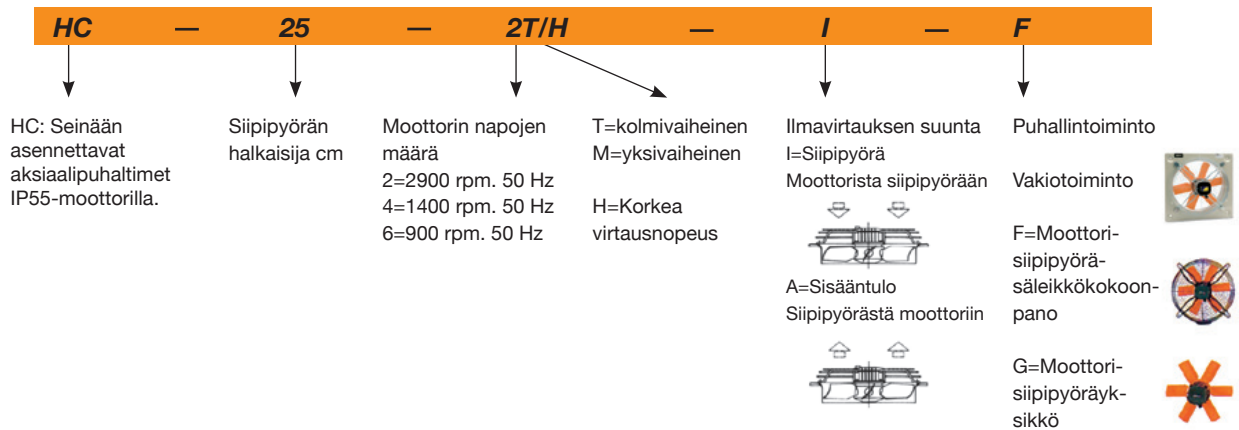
HC — 25 — 2T/H — I — F

HC: Seinään asennettavat aksiaalipuhaltimet IP55-moottorilla.

Siipipyörän halkaisija cm

Moottorin napojen määrä
2=2900 rpm. 50 Hz
4=1400 rpm. 50 Hz
6=900 rpm. 50 Hz

T=kolmivaiheinen
M=yksivaiheinen

H=Korkea virtausnopeus

Ilmavirtauksen suunta
I=Siipipyörä
Moottorista siipipyörään

A=Sisääntulo
Siipipyörästä moottoriin

Puhallintoiminto

Vakiotoiminto

F=Moottori-siipipyörä-säleikkökokoonpano

G=Moottori-siipipyöräyksikkö